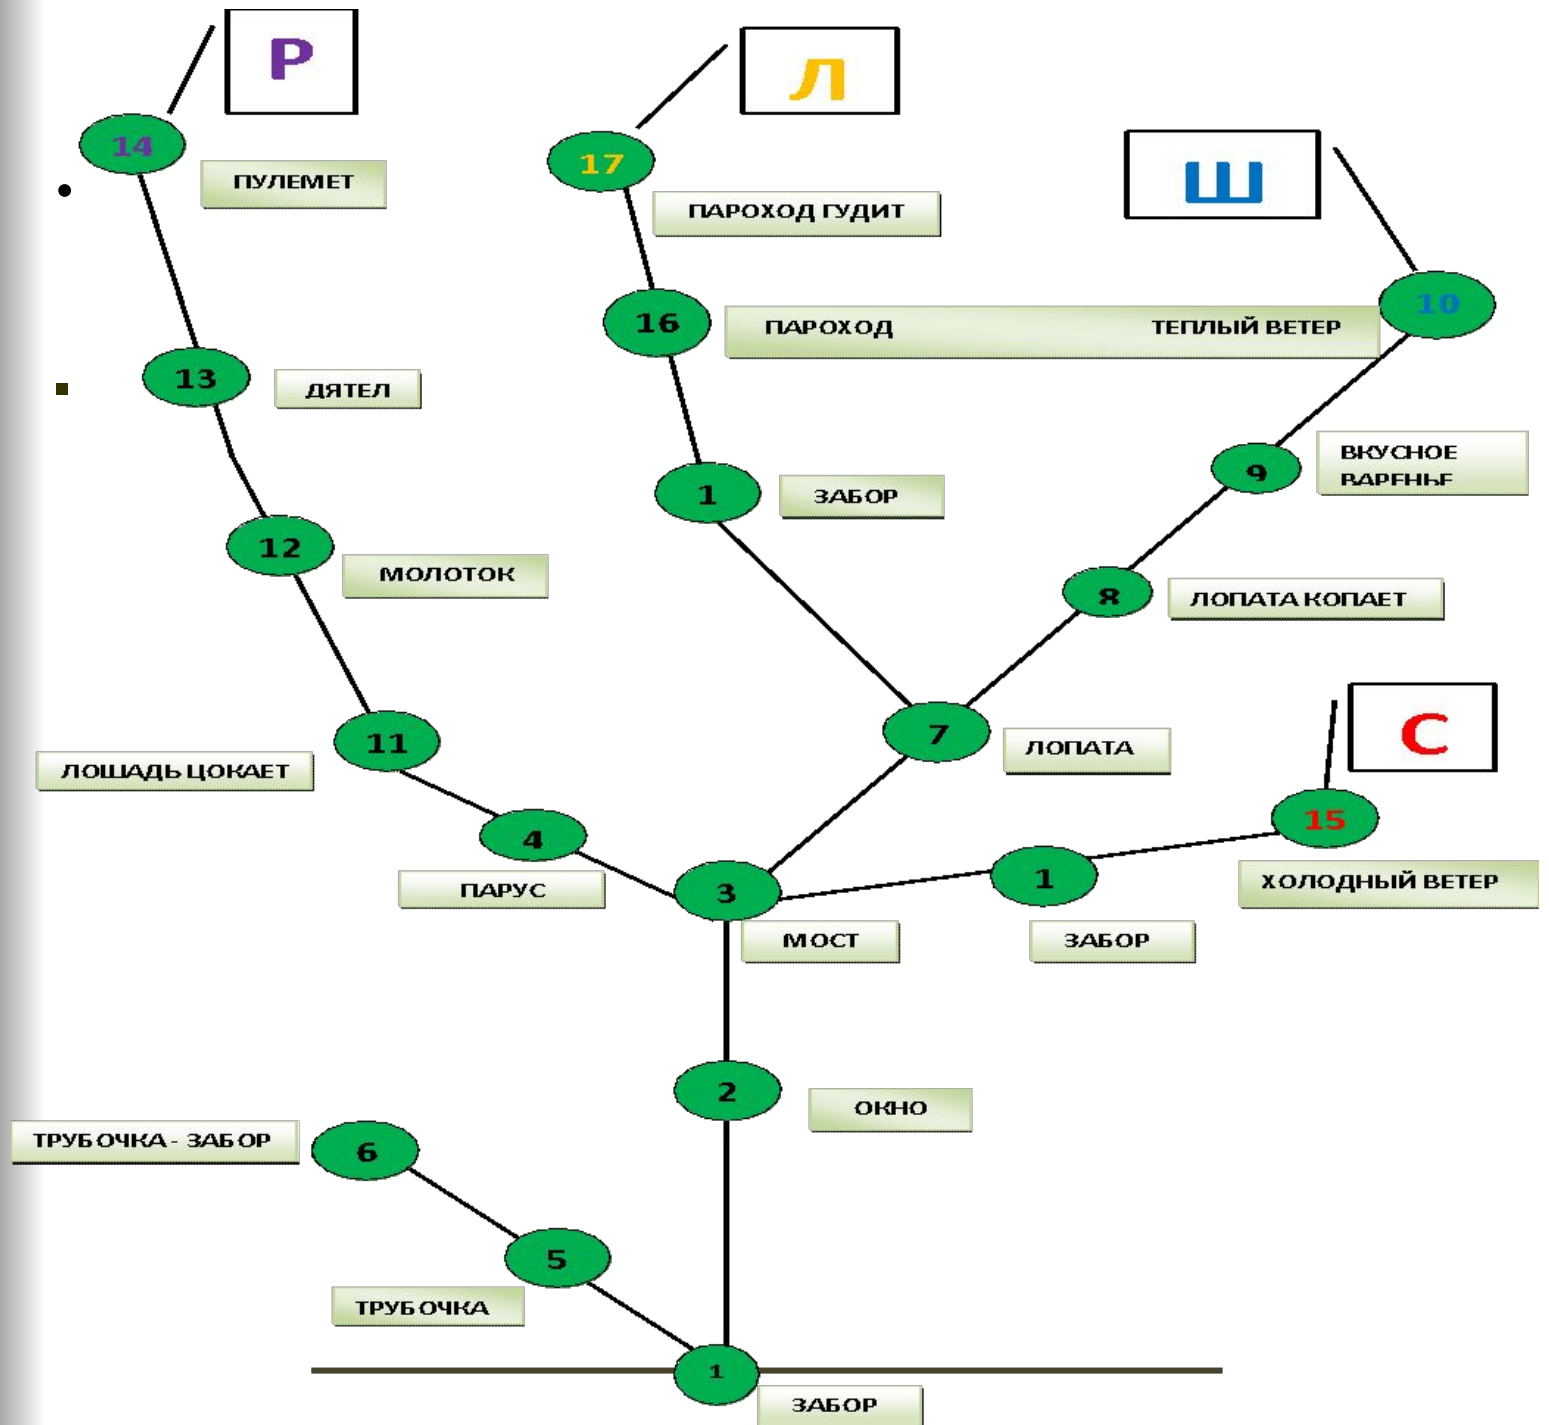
Р

14

ПУЛЕМЕТ

Л

17

ПАРОХОД ГУДИТ

Ш

16

ПАРОХОД

ТЕПЛЫЙ ВЕТЕР

10

13

ДЯТЕЛ

9

ВКУСНОЕ ВАРЕНЬЕ

1

ЗАБОР

12

МОЛОТОК

8

ЛОПАТА КОПАЕТ

С

11

ЛОШАДЬ ЦОКАЕТ

7

ЛОПАТА

15

4

ПАРУС

3

1

ХОЛОДНЫЙ ВЕТЕР

МОСТ

ЗАБОР

2

ОКНО

ТРУБОЧКА - ЗАБОР

6

5

ТРУБОЧКА

1

ЗАБОР